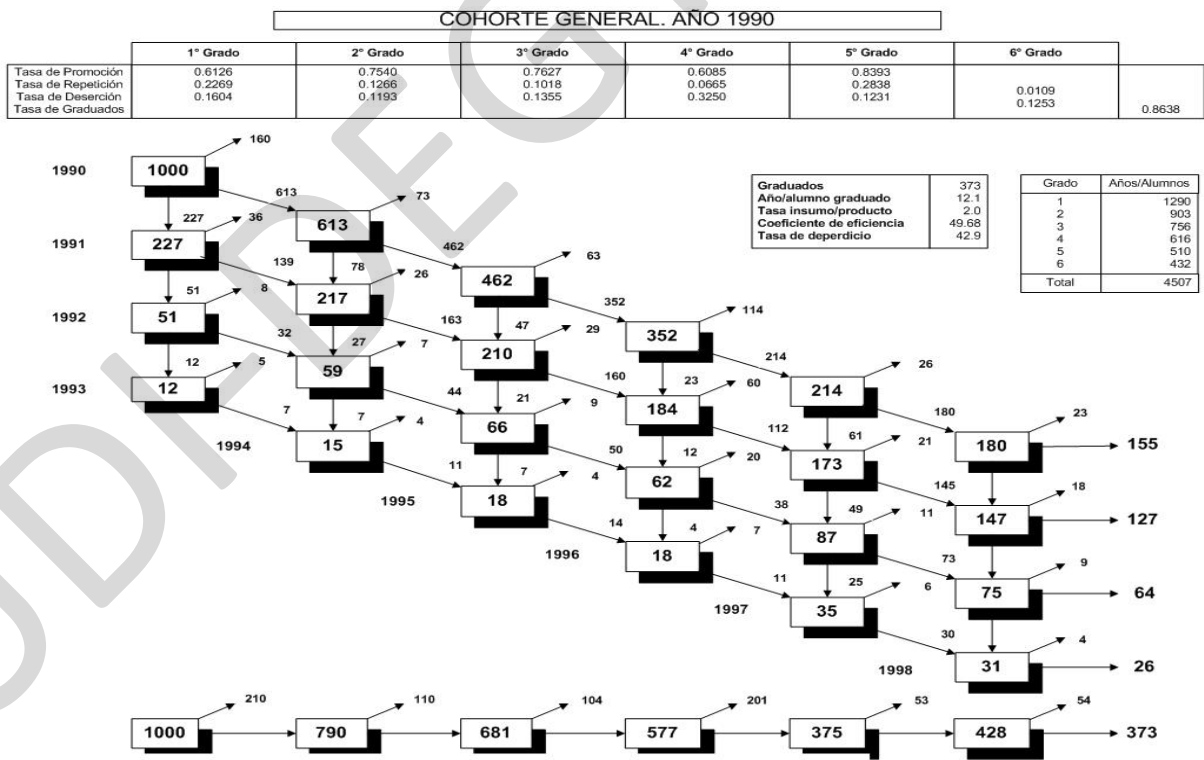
COHORTE GENERAL. AÑO 1990

| | 1° Grado | 2° Grado | 3° Grado | 4° Grado | 5° Grado | 6° Grado | |
|---|---|---|---|---|---|---|---|
| Tasa de Promoción | 0.6126 | 0.7540 | 0.7627 | 0.6085 | 0.8393 | | |
| Tasa de Repetición | 0.2269 | 0.1266 | 0.1018 | 0.0665 | 0.2838 | 0.0109 | |
| Tasa de Deserción | 0.1604 | 0.1193 | 0.1355 | 0.3250 | 0.1231 | 0.1253 | |
| Tasa de Graduados | | | | | | | 0.8638 |

| | |
|---|---|
| Graduados | 373 |
| Año/alumno graduado | 12.1 |
| Tasa insumo/producto | 2.0 |
| Coeficiente de eficiencia | 49.68 |
| Tasa de deperdicio | 42.9 |

| Grado | Años/Alumnos |
|---|---|
| 1 | 1290 |
| 2 | 903 |
| 3 | 756 |
| 4 | 616 |
| 5 | 510 |
| 6 | 432 |
| Total | 4507 |

1990 1000 160 613 227
1991 227 36 613 73 139 78 462 51
1992 51 8 217 26 32 163 462 63 12
1993 12 5 59 27 7 47 210 29 352 352 114 7
1994 15 7 4 44 21 66 9 160 184 23 60 214 214 26 11
1995 18 7 4 50 62 12 20 112 61 173 21 180 180 23 155 14
1996 18 4 7 38 87 49 11 145 147 18 127 11
1997 35 25 6 73 75 9 64 30
1998 31 4 26

1000 210 790 110 681 104 577 201 375 53 428 54 373